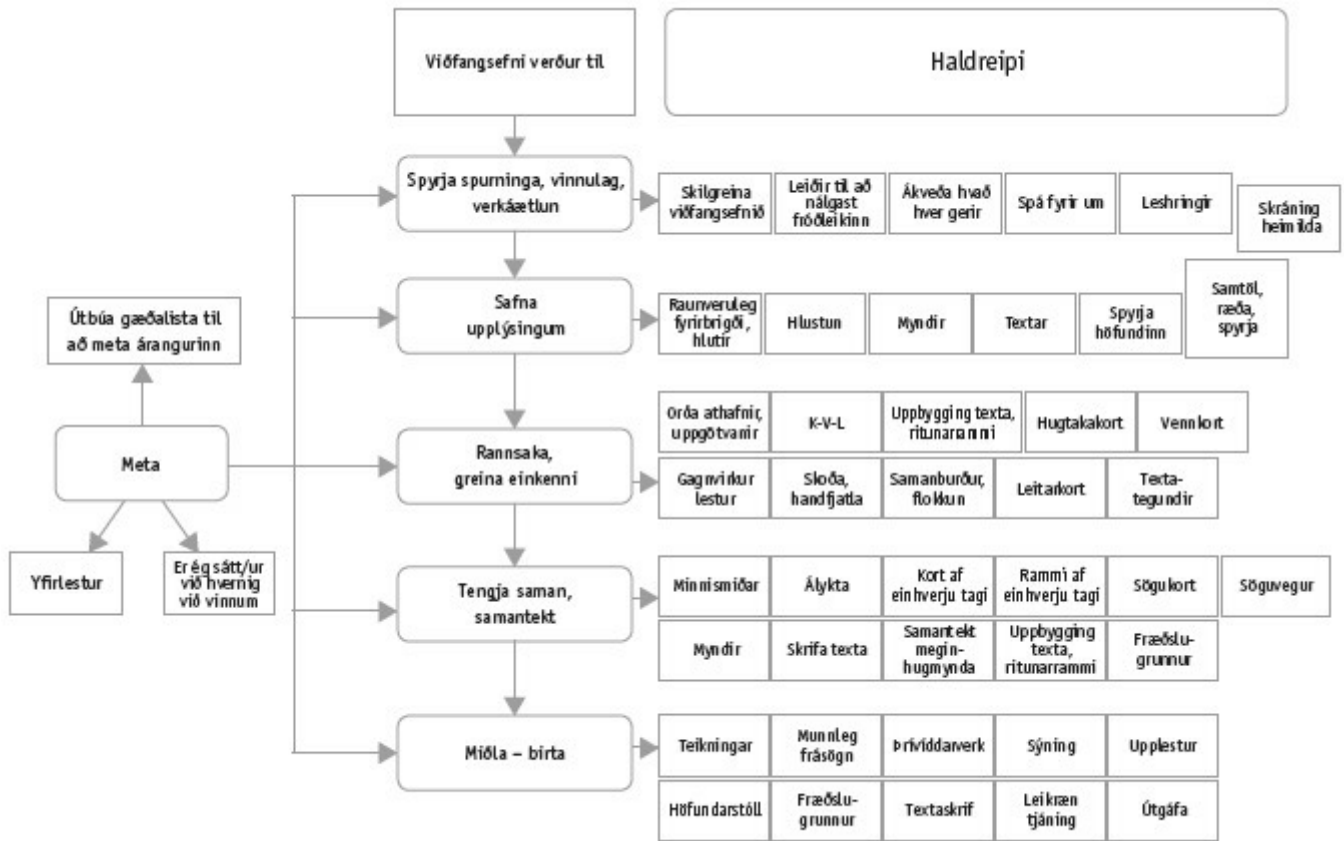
Viðfangsefni verður til

Haldreipi

Spyrja spurninga, vinnulag, verkáætlun

Skilgreina viðfangsefnið

Leiðir til að nálgast fróðleikinn

Ákveða hvað hver gerir

Spá fyrir um

Leshringir

Skráning heimilda

Safna upplýsingum

Raunveruleg fyrirbrigði, hlutir

Hlustun

Myndir

Textar

Spyrja höfundinn

Samtöl, ræða, spyrja

Útbúa gæðalista til að meta árangurinn

Meta

Rannsaka, greina einkenni

Orða athafnir, uppgötvanir

K-V-L

Uppbygging texta, ritunarammi

Hugtakakort

Vennkort

Gagnvirkur lestur

Skoða, handfjatla

Samanburður, flokkun

Leitarkort

Textategundir

Yfirlestur

Er ég sátt/ur við hvernig við vinnum

Tengja saman, samantekt

Minnismiðar

Álykta

Kort af einhverju tagi

Rammi af einhverju tagi

Sögukort

Söguvegur

Myndir

Skrifa texta

Samantekt meginhugmynda

Uppbygging texta, ritunarammi

Fræðslugrunnur

Miðla – birta

Teikningar

Munnleg frásögn

Þrívíddarverk

Sýning

Upplestur

Höfundarstóll

Fræðslugrunnur

Textaskrif

Leikræn tjáning

Útgáfa